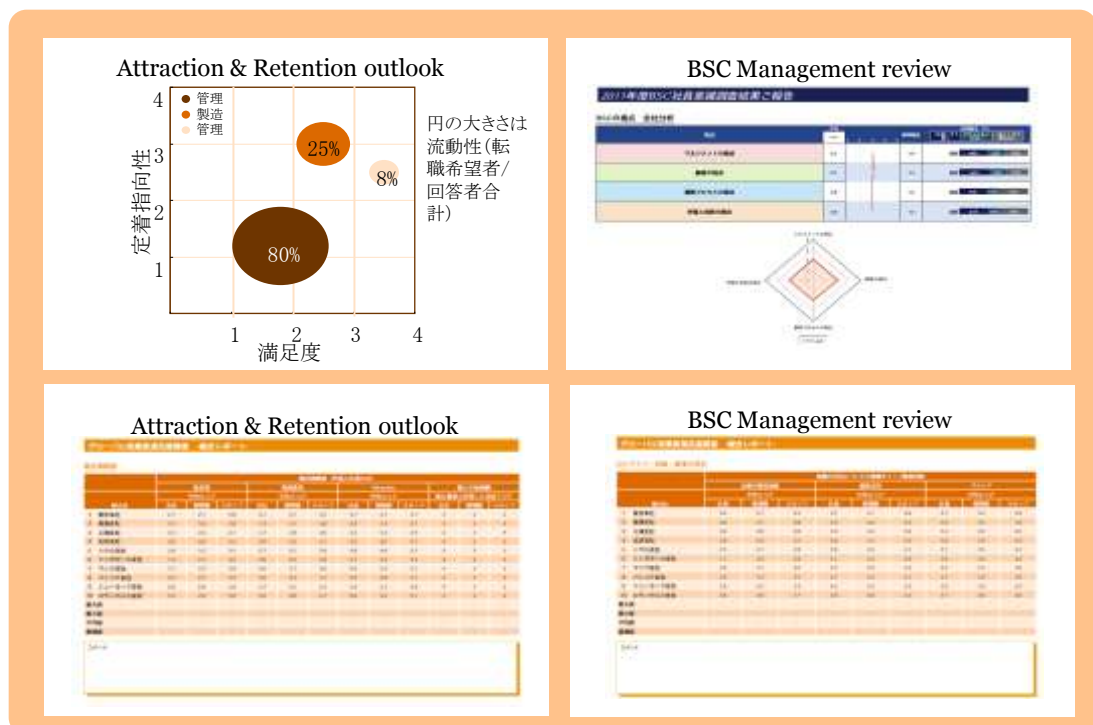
Attraction & Retention outlook

4
3
2
1

定着指向性

管理
製造
管理

25%
8%
80%

円の大きさは流動性(転職希望者/回答者合計)

1 2 3 4
満足度

BSC Management review

2011年度BSC社員意識調査結果ご報告

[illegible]

Attraction & Retention outlook

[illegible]

BSC Management review

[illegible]